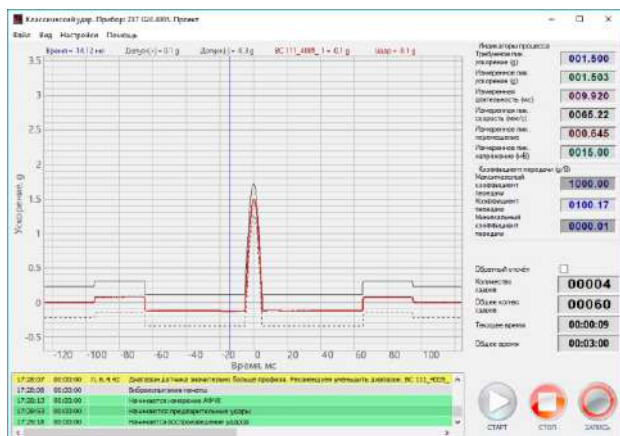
Классический удар. Прибор: 217 020.4005. Проект

Файл Вид Настройки Помощь

Время = 14.12 мс Допуск(+) = 0.1 g Допуск(-) = 0.3 g ВС 111_4005_1 = 0.1 g Удар = 0.1 g

3.5
3
2.5
2
1.5
1
0.5
0
-0.5

Ускорение, g

-120 -100 -80 -60 -40 -20 0 20 40 60 80 100

Время, мс

Индикаторы процесса

Требуемое пик. ускорение (g) 001.500

Измеренное пик. ускорение (g) 001.503

Измеренная длительность (мс) 009.920

Измеренная пик. скорость (мм/с) 0065.22

Измеренное пик. перемещение 000.645

Измеренное пик. напряжение (мВ) 0015.00

Коэффициент передачи (g/В)

Максимальный коэффициент передачи 1000.00

Коэффициент передачи 0100.17

Минимальный коэффициент передачи 0000.01

Обратный отсчёт

Количество ударов 00004

Общее колич. ударов 00060

Текущее время 00:00:09

Общее время 00:03:00

| | | | |
|---|---|---|---|
| 17:28:07 | 00:00:00 | П. 8.4.40 | Диапазон датчика значительно больше профиля. Рекомендуем уменьшить диапазон. ВС 111_4005_ |
| 17:28:08 | 00:00:00 | | Вибрационные печаты |
| 17:28:13 | 00:00:00 | | Начинается измерение АФЧХ |
| 17:28:53 | 00:00:00 | | Начинаются предварительные удары |
| 17:29:18 | 00:00:00 | | Начинается воспроизведение ударов |

СТАРТ СТОП ЗАПИСЬ